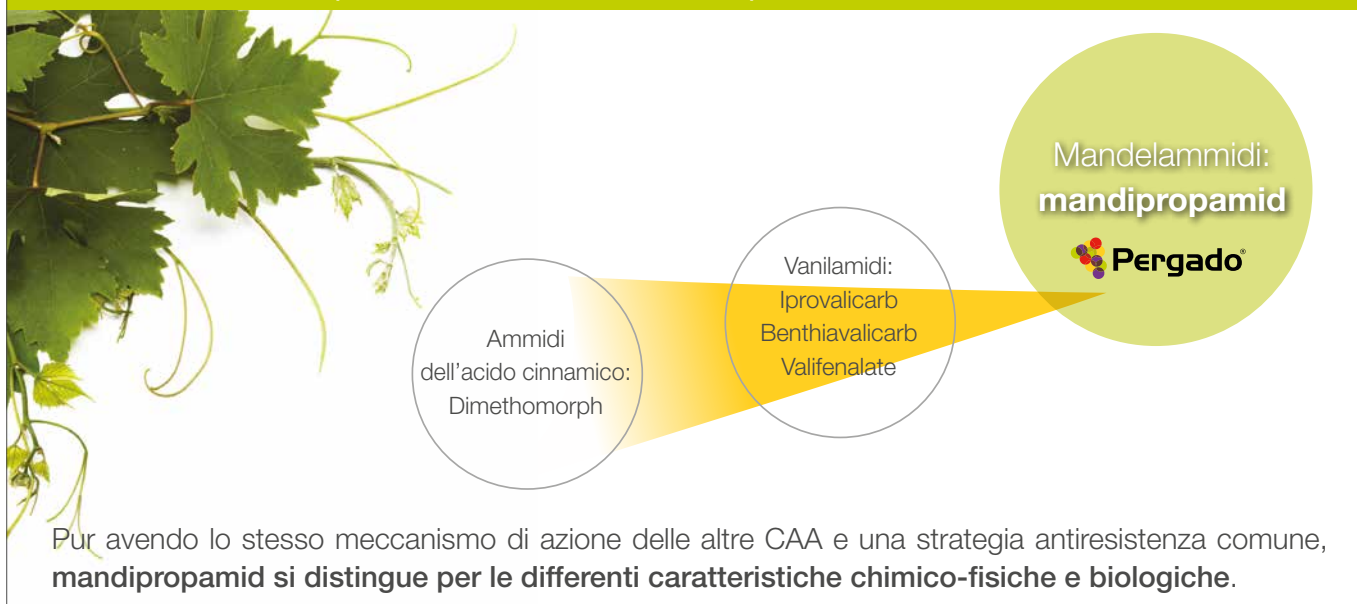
Mandelammidi:
**mandipropamid**

Pergado®

Vanilamidi:
Iprovalicarb
Benthiavalicarb
Valifenalate

Ammidi
dell'acido cinnamico:
Dimethomorph

Pur avendo lo stesso meccanismo di azione delle altre CAA e una strategia antiresistenza comune, **mandipropamid si distingue per le differenti caratteristiche chimico-fisiche e biologiche**.